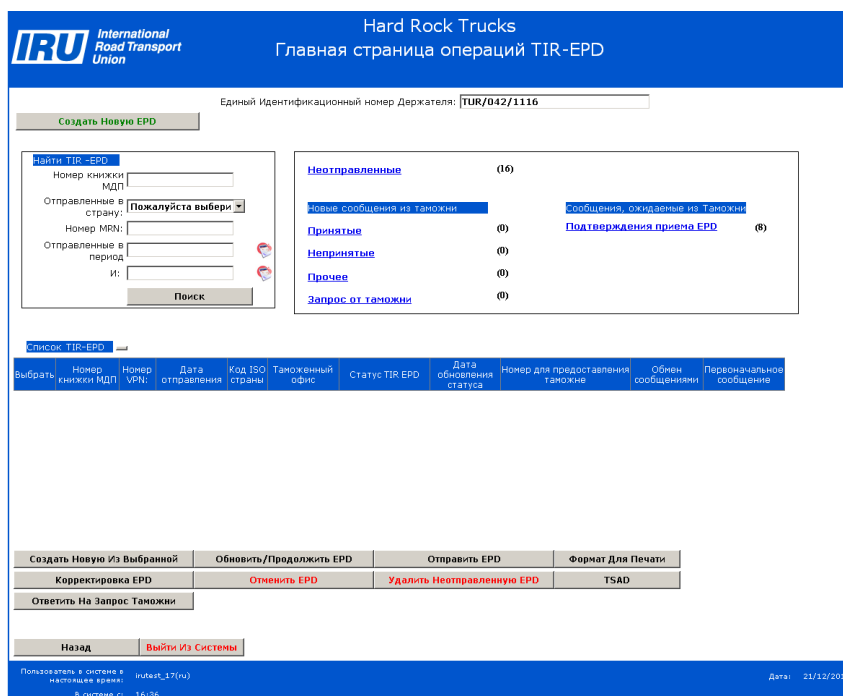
IRU International Road Transport Union

Hard Rock Trucks
Главная страница операций TIR-EPD

Единый Идентификационный номер Держателя: TUR/042/1116

Создать Новую EPD

Найти TIR -EPD
Номер книжки МДП
Отправленные в страну: Пожалуйста выбери
Номер MRN:
Отправленные в период
И:
Поиск

Неотправленные (16)

Новые сообщения из таможни
Принятые (0)
Непринятые (0)
Прочее (0)
Запрос от таможни (0)

Сообщения, ожидаемые из Таможни
Подтверждения приема EPD (8)

Список TIR-EPD

| Выбрать | Номер книжки МДП | Номер VPN: | Дата отправления | Код ISO страны | Таможенный офис | Статус TIR EPD | Дата обновления статуса | Номер для предоставления таможне | Обмен сообщениями | Первоначальное сообщение |
|---|---|---|---|---|---|---|---|---|---|---|

Создать Новую Из Выбранной | Обновить/Продолжить EPD | Отправить EPD | Формат Для Печати
Корректировка EPD | Отменить EPD | Удалить Неотправленную EPD | TSAD
Ответить На Запрос Таможни

Назад | Выйти Из Системы

Пользователь в системе в настоящее время: irutest_17(ru)
В системе с: 16:36
Дата: 21/12/20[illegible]